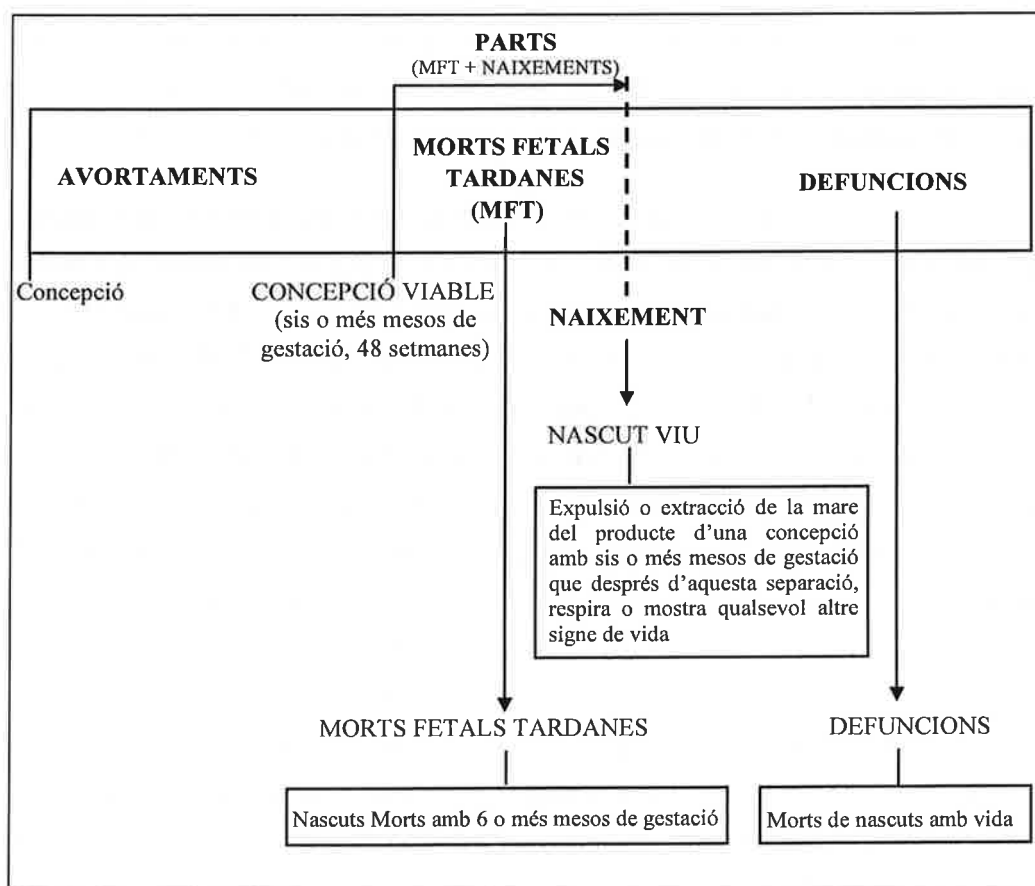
PARTS
(MFT + NAIXEMENTS)

AVORTAMENTS

MORTS FETALS TARDANES (MFT)

DEFUNCIONS

Concepció

CONCEPCIÓ VIABLE (sis o més mesos de gestació, 48 setmanes)

NAIXEMENT

NASCUT VIU

Expulsió o extracció de la mare del producte d'una concepció amb sis o més mesos de gestació que després d'aquesta separació, respira o mostra qualsevol altre signe de vida

MORTS FETALS TARDANES

Nascuts Morts amb 6 o més mesos de gestació

DEFUNCIONS

Morts de nascuts amb vida